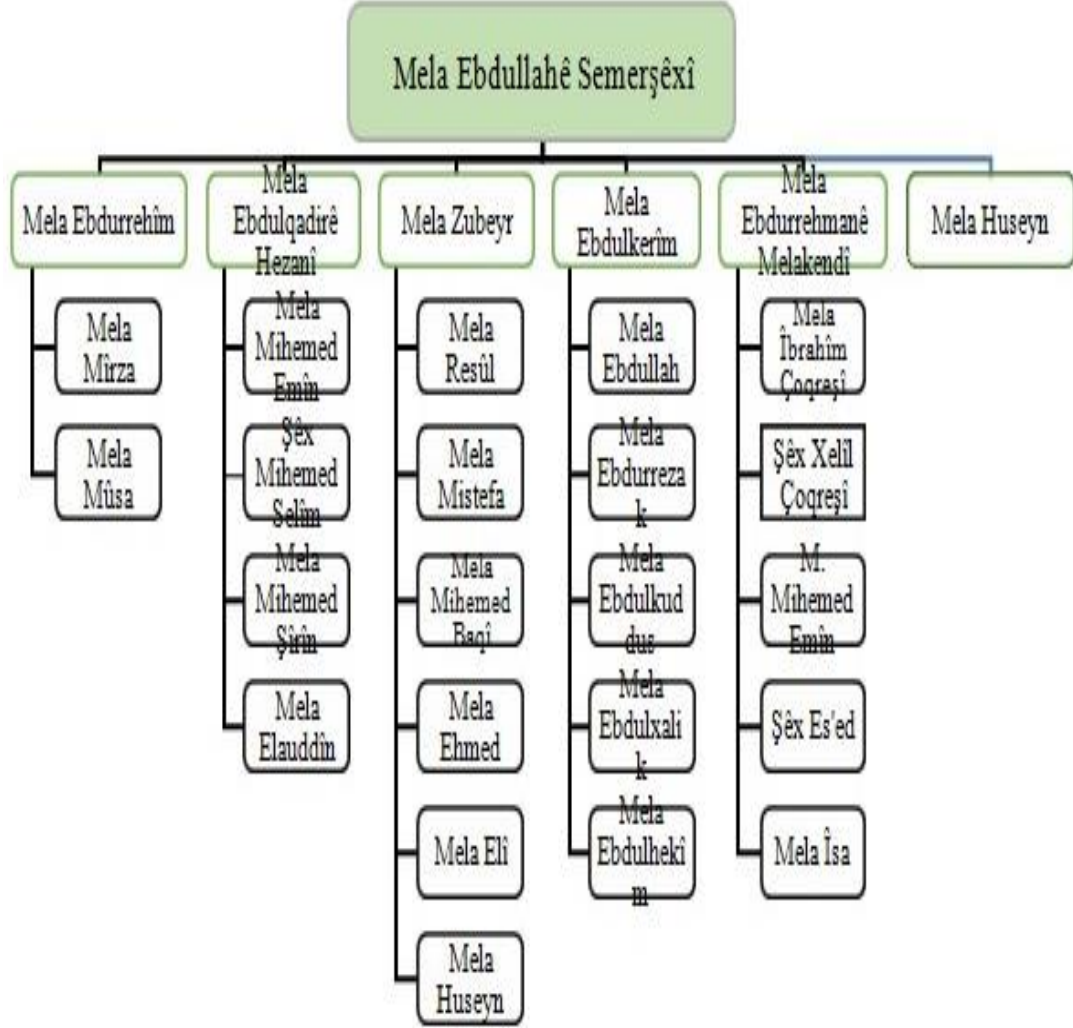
Mela Ebdullahê Semerşêxî

Mela Ebdurrehîm

Mela Mîrza

Mela Mûsa

Mela Ebdulqadirê Hezanî

Mela Mihemed Emîn

Şêx Mihemed Selîm

Mela Mihemed Şîrîn

Mela Elauddîn

Mela Zubeyr

Mela Resûl

Mela Mistefa

Mela Mihemed Baqî

Mela Ehmed

Mela Elî

Mela Huseyn

Mela Ebdulkerîm

Mela Ebdullah

Mela Ebdurrezak

Mela Ebdulkuddus

Mela Ebdulxalik

Mela Ebdulhekîm

Mela Ebdurrehmanê Melakendî

Mela Îbrahîm Çoqreşî

Şêx Xelîl Çoqreşî

M. Mihemed Emîn

Şêx Es'ed

Mela Îsa

Mela Huseyn